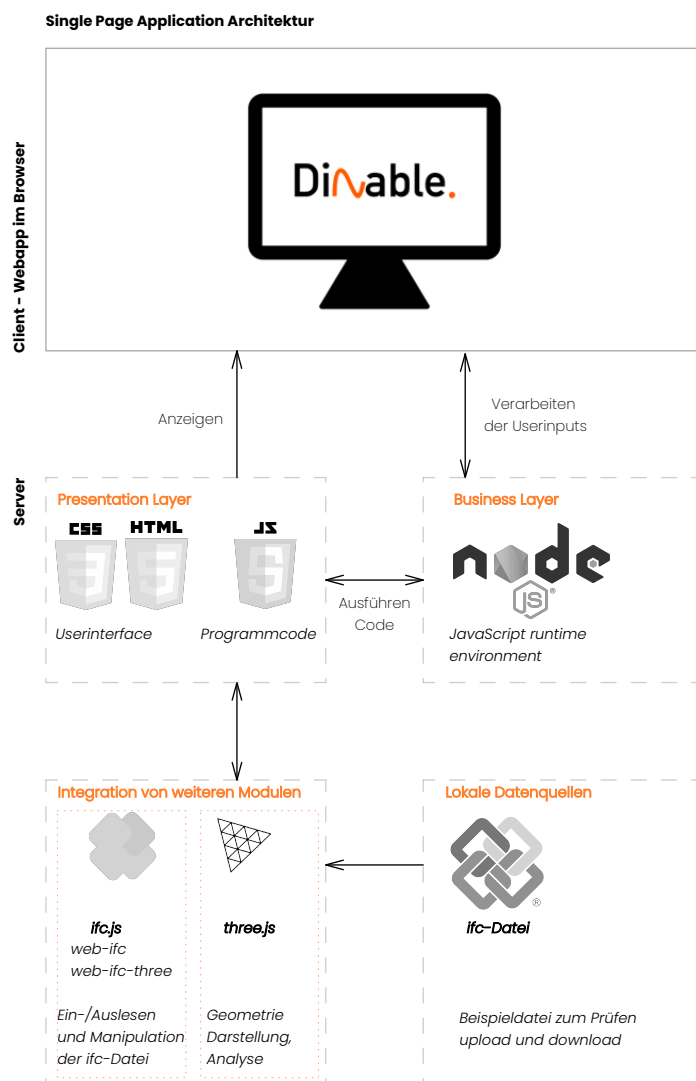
Single Page Application Architektur

Client - Webapp im Browser

DiNable.

Anzeigen

Verarbeiten der Userinputs

Server

Presentation Layer

CSS HTML JS

Userinterface

Programmcode

Ausführen Code

Business Layer

node JS

JavaScript runtime environment

Integration von weiteren Modulen

ifc.js
web-ifc
web-ifc-three

Ein-/Auslesen und Manipulation der ifc-Datei

three.js

Geometrie Darstellung, Analyse

Lokale Datenquellen

ifc-Datei

Beispieldatei zum Prüfen upload and download